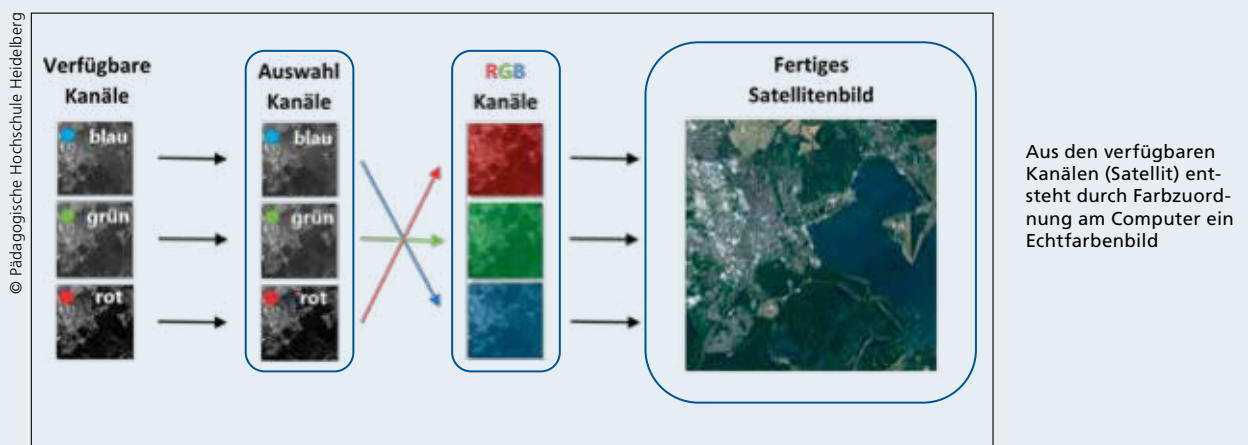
© Pädagogische Hochschule Heidelberg

Verfügbare Kanäle

blau

grün

rot

Auswahl Kanäle

blau

grün

rot

RGB Kanäle

Fertiges Satellitenbild

Aus den verfügbaren Kanälen (Satellit) entsteht durch Farbzuordnung am Computer ein Echtfarbenbild